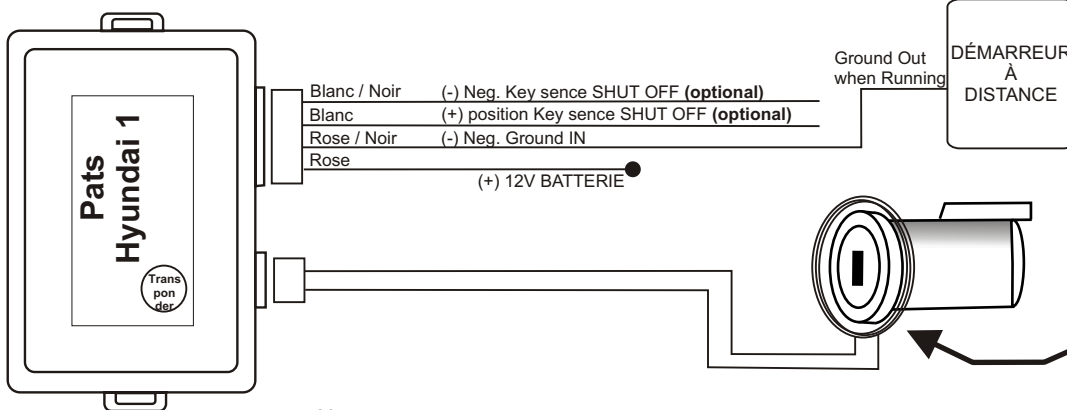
Pats
Hyundai 1

Trans
pon
der

Blanc / Noir
(-) Neg. Key sence SHUT OFF **(optional)**

Blanc
(+) position Key sence SHUT OFF **(optional)**

Rose / Noir
(-) Neg. Ground IN

Rose
(+) 12V BATTERIE

Ground Out
when Running

DÉMARREUR
À
DISTANCE